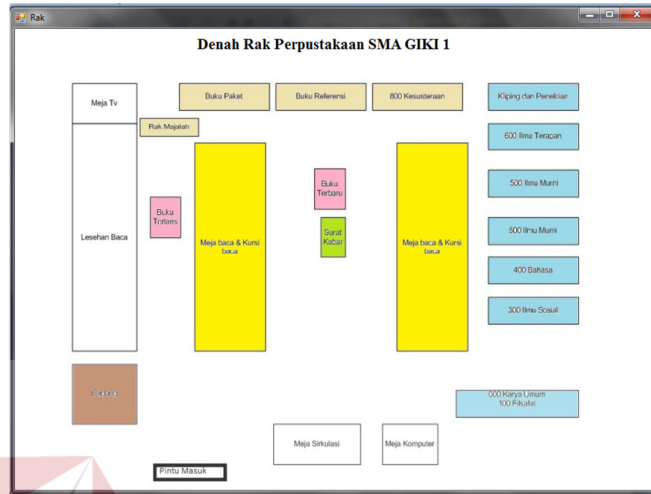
Rak

Denah Rak Perpustakaan SMA GIKI 1

Meja Tv

Buku Paket

Buku Referensi

800 Kesusteraan

Kliping dan Penelitian

Rak Majalah

600 Ilmu Terapan

Lesehan Baca

Buku Terlaris

Meja baca & Kursi baca

Buku Terbaru

Surat Kabar

Meja baca & Kursi baca

500 Ilmu Murni

500 Ilmu Murni

400 Bahasa

300 Ilmu Sosial

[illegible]

000 Karya Umum 100 Filsafat

Meja Sirkulasi

Meja Komputer

Pintu Masuk